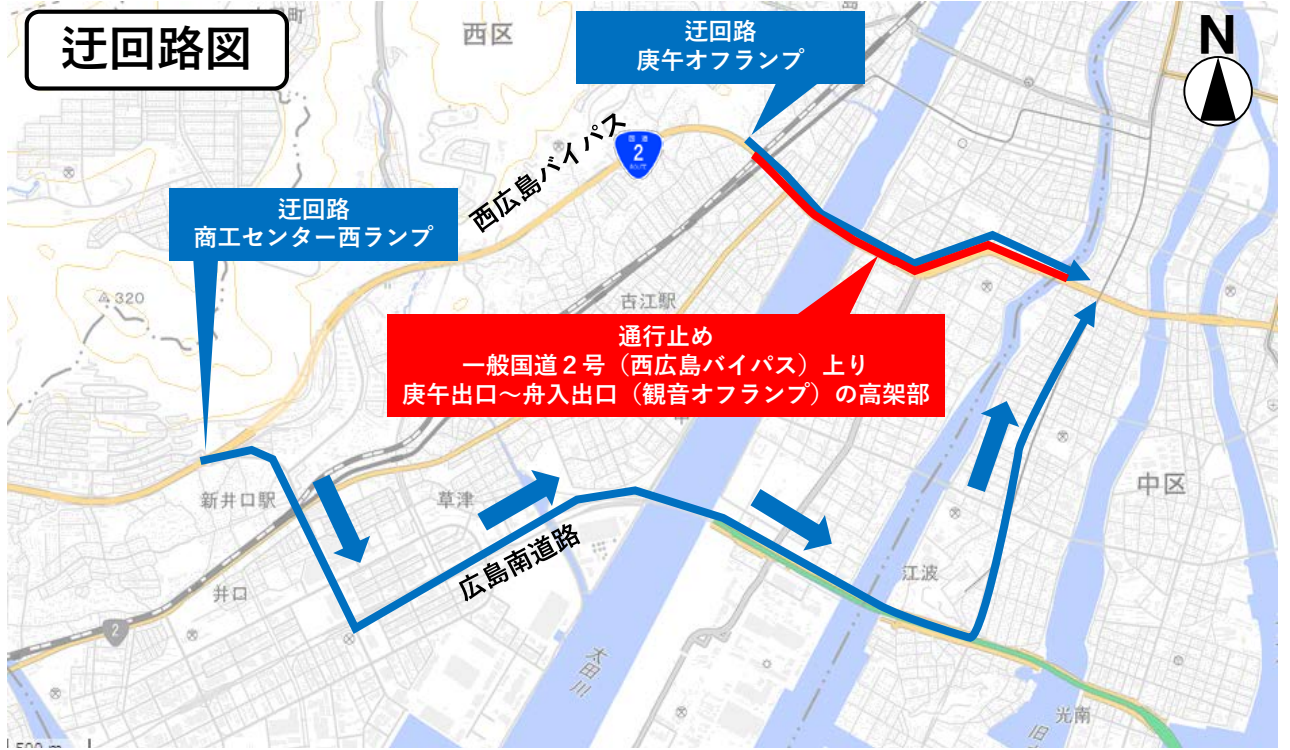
迂回路図

西区

迂回路
庚午オフランプ

N

国道
2

西広島バイパス

迂回路
商工センター西ランプ

320

古江駅

通行止め
一般国道２号（西広島バイパス）上り
庚午出口～舟入出口（観音オフランプ）の高架部

新井口駅

草津

中区

広島南道路

江波

井口

2

太田川

光南

500 m